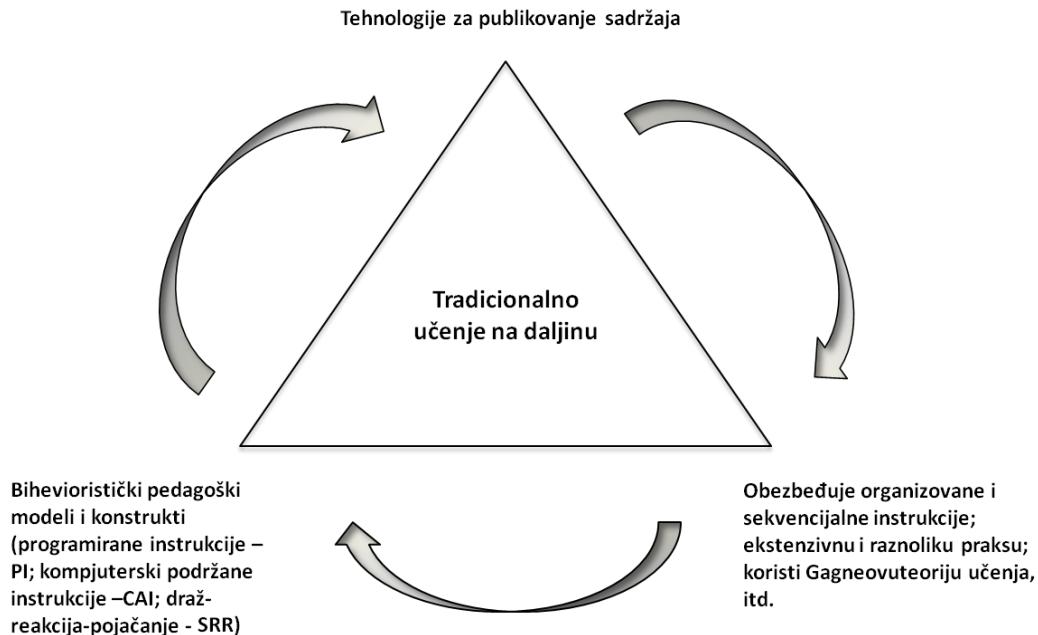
Tehnologije za publikovanje sadržaja

Tradicionalno učenje na daljinu

Bihevioristički pedagoški modeli i konstrukti (programirane instrukcije – PI; kompjuterski podržane instrukcije –CAI; draž-reakcija-pojačanje - SRR)

Obezbeđuje organizovane i sekvencijalne instrukcije; ekstenzivnu i raznoliku praksu; koristi Gagneovuteoriju učenja, itd.